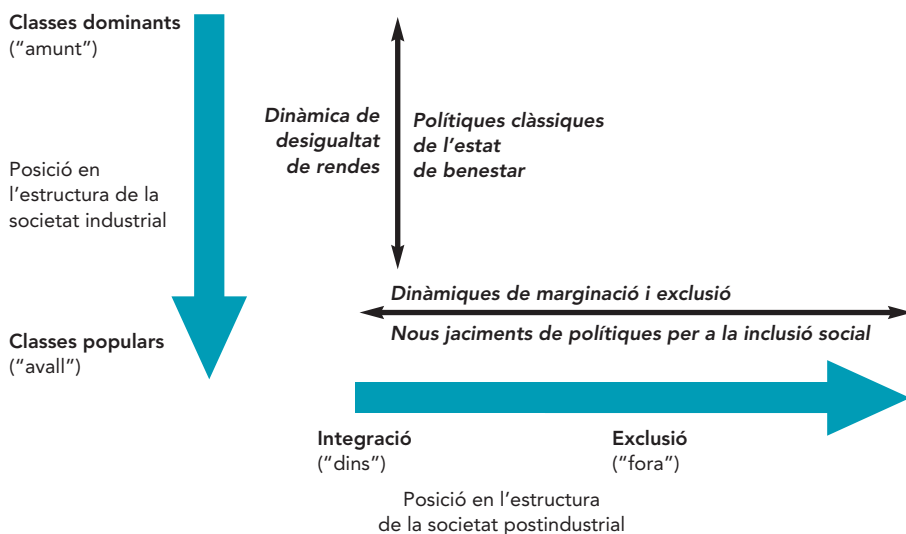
Classes dominants
("amunt")

Posició en l'estructura de la societat industrial

Classes populars
("avall")

Dinàmica de desigualtat de rendes

Polítiques clàssiques de l'estat de benestar

Dinàmiques de marginació i exclusió

Nous jaciments de polítiques per a la inclusió social

Integració
("dins")

Exclusió
("fora")

Posició en l'estructura de la societat postindustrial